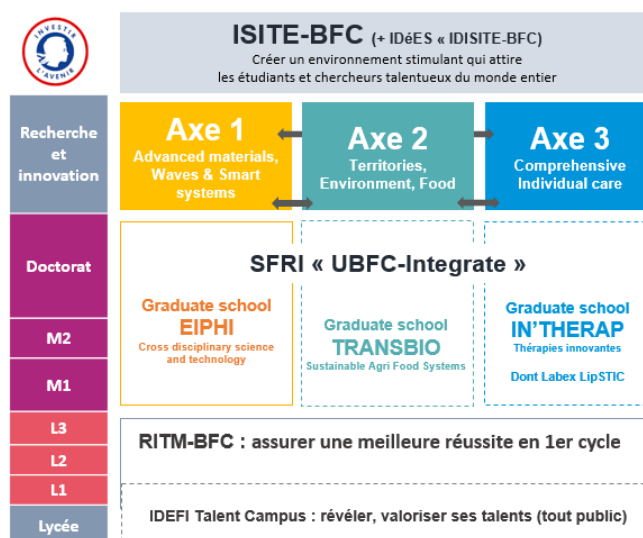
INVESTIR L'AVENIR

ISITE-BFC (+ IDéES « IDISITE-BFC)
Créer un environnement stimulant qui attire les étudiants et chercheurs talentueux du monde entier

Recherche et innovation

Axe 1
Advanced materials, Waves & Smart systems

Axe 2
Territories, Environment, Food

Axe 3
Comprehensive Individual care

Doctorat

M2

M1

SFRI « UBFC-Integrate »

Graduate school
EIPHI
Cross disciplinary science and technology

Graduate school
TRANSBIO
Sustainable Agri Food Systems

Graduate school
IN'THERAP
Thérapies innovantes
Dont Labex LipSTIC

L3

L2

L1

RITM-BFC : assurer une meilleure réussite en 1er cycle

Lycée

IDEFI Talent Campus : révéler, valoriser ses talents (tout public)